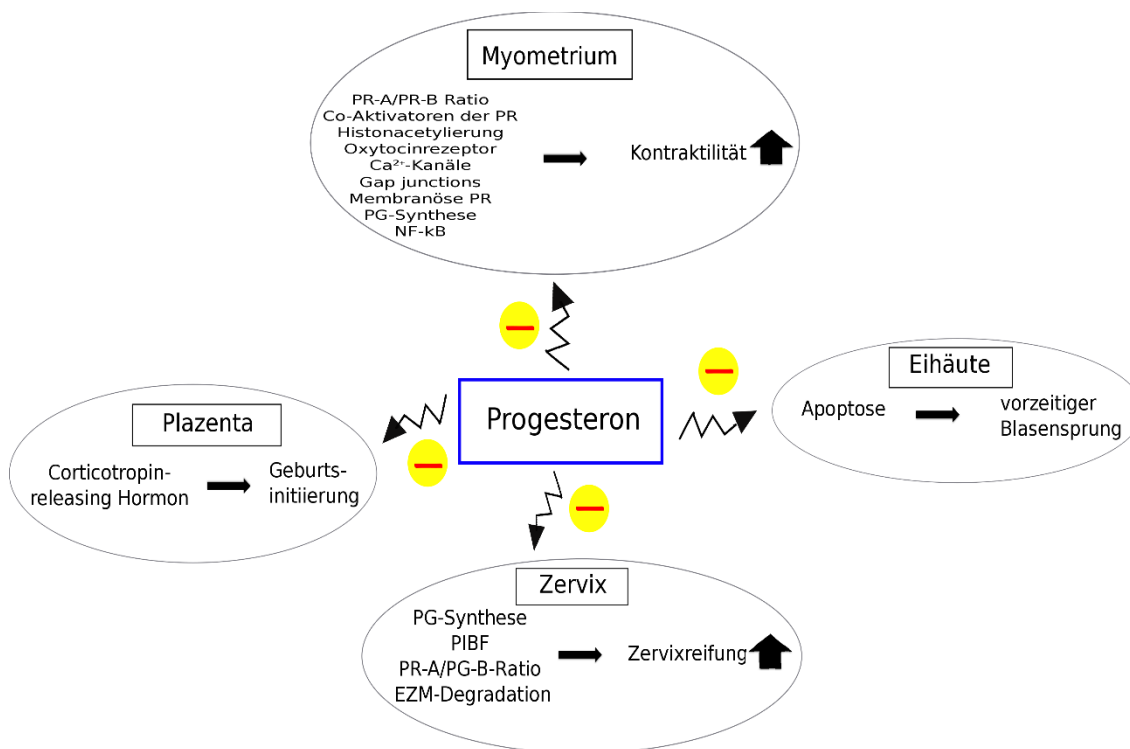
Myometrium

PR-A/PR-B Ratio
Co-Aktivatoren der PR
Histonacetylierung
Oxytocinrezeptor
$Ca^{2+}$-Kanäle
Gap junctions
Membranöse PR
PG-Synthese
NF-kB

Kontraktilität

Plazenta

Corticotropin-releasing Hormon

Geburtsinitiierung

Progesteron

Eihäute

Apoptose

vorzeitiger Blasensprung

Zervix

PG-Synthese
PIBF
PR-A/PG-B-Ratio
EZM-Degradation

Zervixreifung